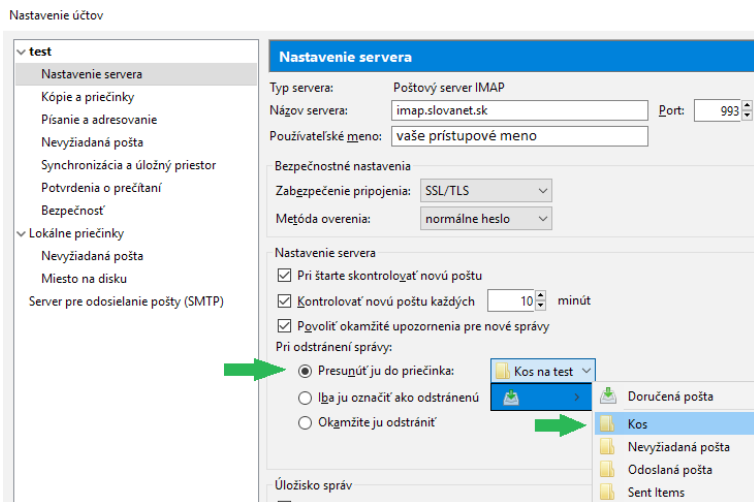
Nastavenie účtov

test
Nastavenie servera
Kópie a priečinky
Písanie a adresovanie
Nevyžiadaná pošta
Synchronizácia a úložný priestor
Potvrdenia o prečítaní
Bezpečnosť
Lokálne priečinky
Nevyžiadaná pošta
Miesto na disku
Server pre odosielanie pošty (SMTP)

Nastavenie servera

Typ servera: Poštový server IMAP
Názov servera: imap.slovanet.sk Port: 993
Používateľské meno: vaše prístupové meno

Bezpečnostné nastavenia
Zabezpečenie pripojenia: SSL/TLS
Metóda overenia: normálne heslo

Nastavenie servera
Pri štarte skontrolovať novú poštu
Kontrolovať novú poštu každých 10 minút
Povoliť okamžité upozornenia pre nové správy
Pri odstránení správy:
Presunúť ju do priečinka: Kos na test
Iba ju označiť ako odstránenú
Okamžite ju odstrániť

Doručená pošta
Kos
Nevyžiadaná pošta
Odoslaná pošta
Sent Items

Úložisko správ